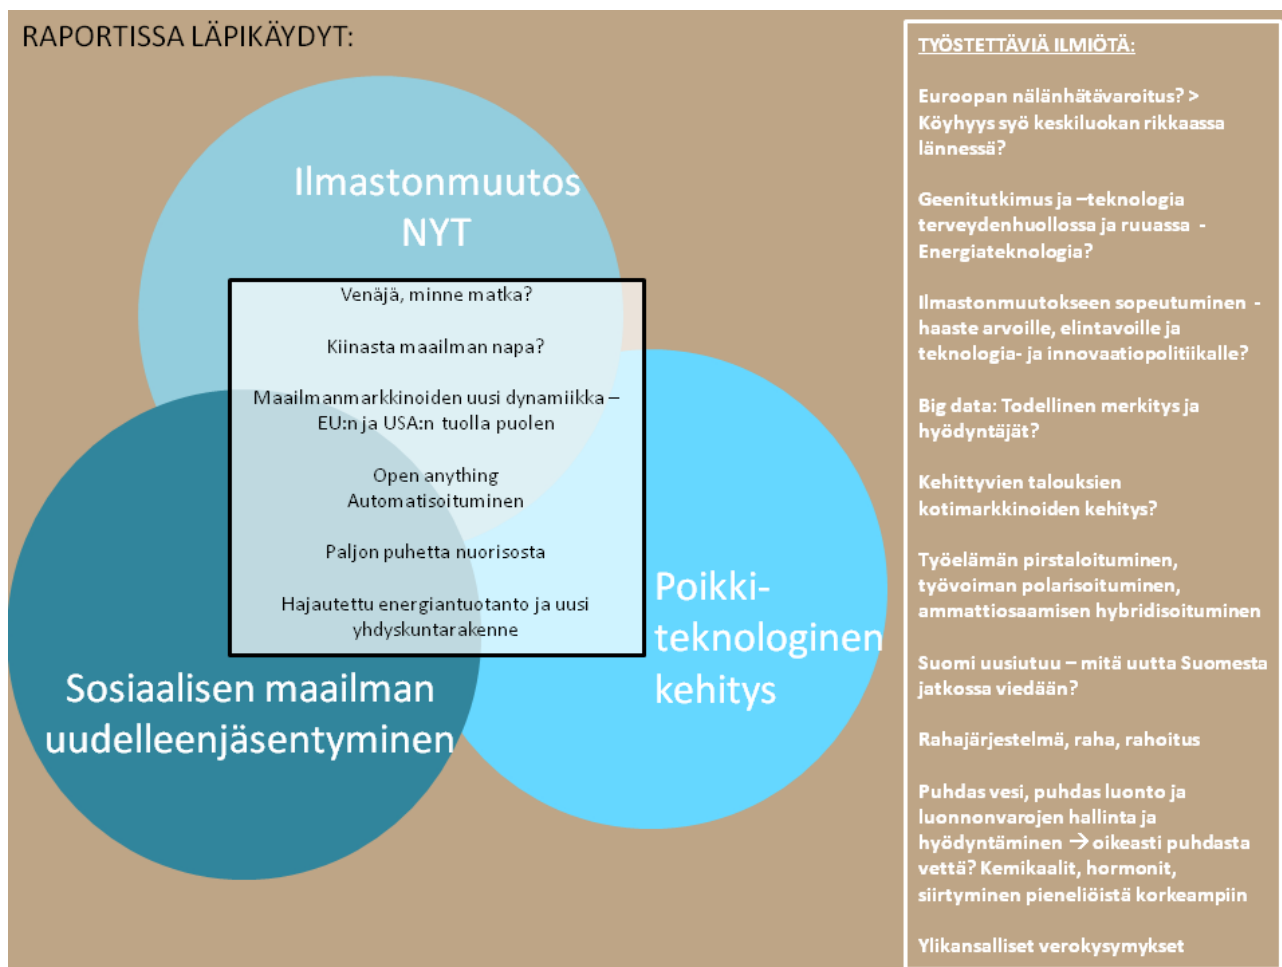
RAPORTISSA LÄPIKÄYDYT:

Ilmastonmuutos NYT

Venäjä, minne matka?

Kiinasta maailman napa?

Maailmanmarkkinoiden uusi dynamiikka – EU:n ja USA:n tuolla puolen

Open anything
Automatisoituminen

Paljon puhetta nuorisosta

Hajautettu energiantuotanto ja uusi yhdyskuntarakenne

Poikki-teknologinen kehitys

Sosiaalisen maailman uudelleenjäsentyminen

TYÖSTETTÄVIÄ ILMIÖTÄ:

Euroopan nälänhätävaroitus? > Köyhyys syö keskiluokan rikkaassa lännessä?

Geenitutkimus ja –teknologia terveydenhuollossa ja ruuassa - Energiateknologia?

Ilmastonmuutokseen sopeutuminen - haaste arvoille, elintavoille ja teknologia- ja innovaatiopolitiikalle?

Big data: Todellinen merkitys ja hyödyntäjät?

Kehittyvien talouksien kotimarkkinoiden kehitys?

Työelämän pirstaloituminen, työvoiman polarisoituminen, ammattiosaamisen hybridisoituminen

Suomi uusiutuu – mitä uutta Suomesta jatkossa viedään?

Rahajärjestelmä, raha, rahoitus

Puhdas vesi, puhdas luonto ja luonnonvarojen hallinta ja hyödyntäminen → oikeasti puhdasta vettä? Kemikaalit, hormonit, siirtyminen pieneliöistä korkeampiin

Ylikansalliset verokysymykset